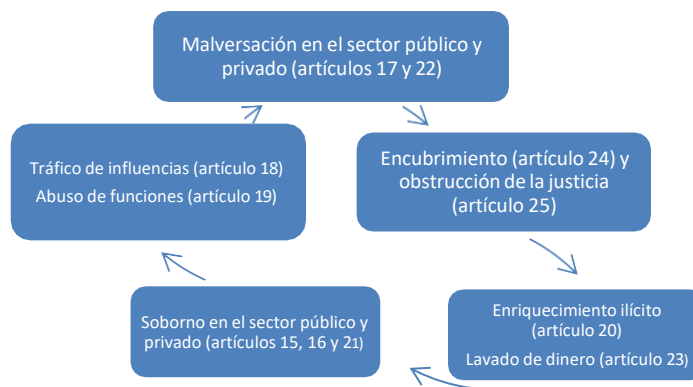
Malversación en el sector público y privado (artículos 17 y 22)

Encubrimiento (artículo 24) y obstrucción de la justicia (artículo 25)

Enriquecimiento ilícito (artículo 20)
Lavado de dinero (artículo 23)

Soborno en el sector público y privado (artículos 15, 16 y 21)

Tráfico de influencias (artículo 18)
Abuso de funciones (artículo 19)